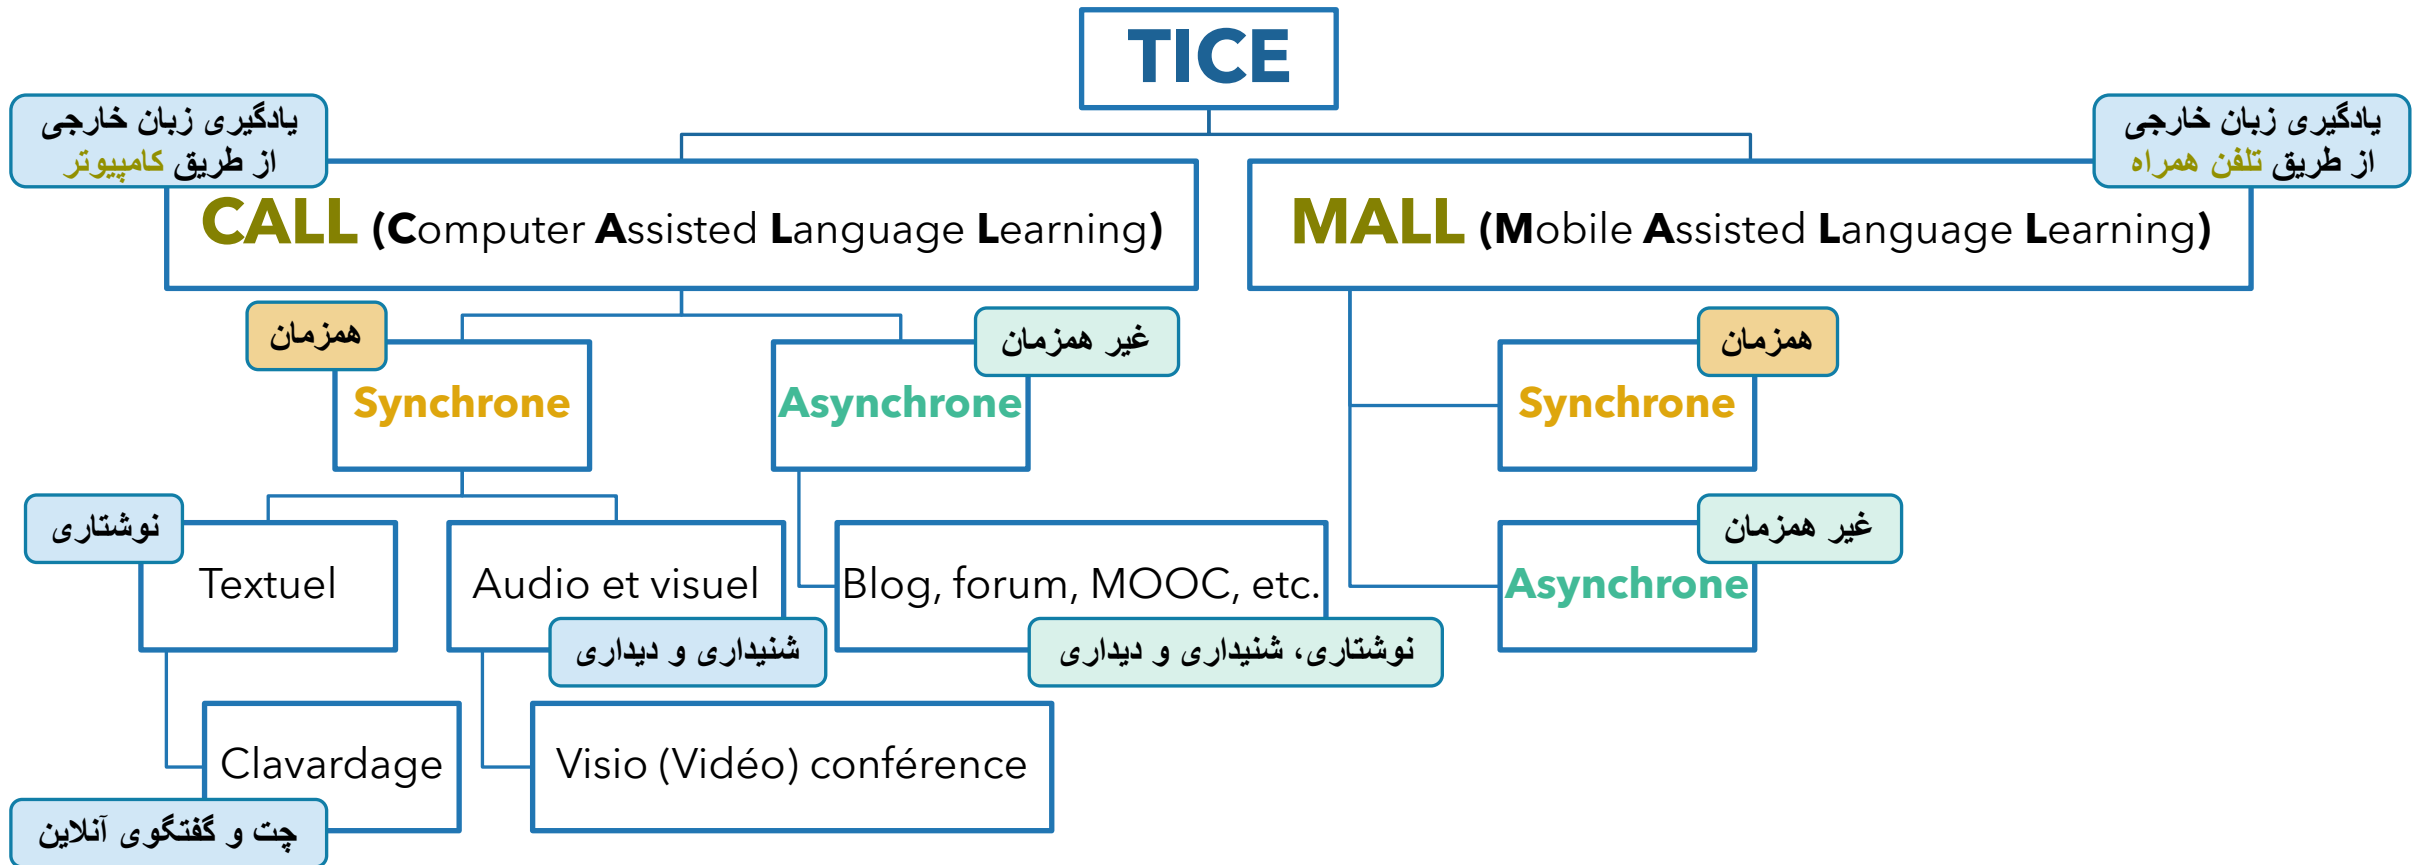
TICE

یادگیری زبان خارجی از طریق کامپیوتر

CALL (Computer Assisted Language Learning)

یادگیری زبان خارجی از طریق تلفن همراه

MALL (Mobile Assisted Language Learning)

همزمان
Synchrone

غیر همزمان
Asynchrone

همزمان
Synchrone

نوشتاری
Textuel

Audio et visuel
شنیداری و دیداری

Blog, forum, MOOC, etc.
نوشتاری، شنیداری و دیداری

غیر همزمان
Asynchrone

Clavardage
چت و گفتگوی آنلاین

Visio (Vidéo) conférence